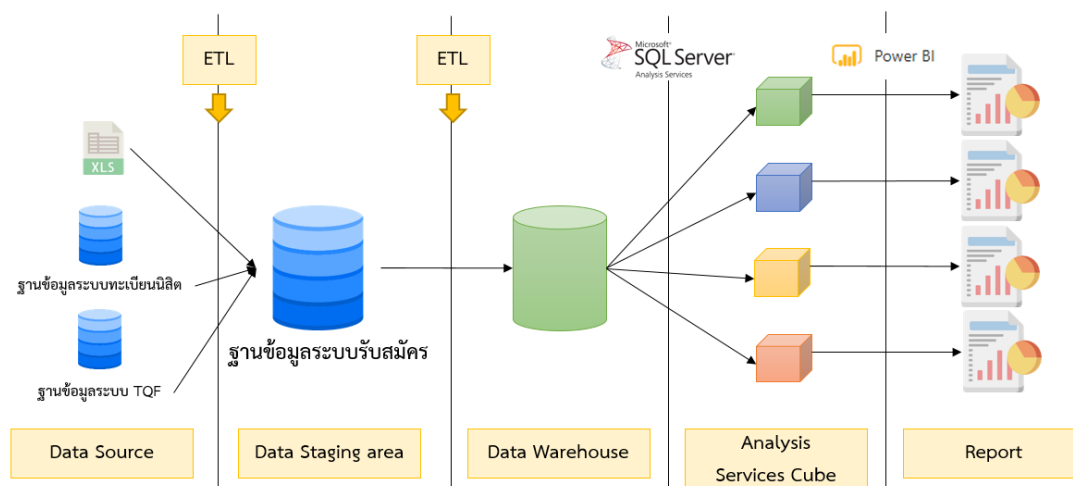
ETL

ETL

Microsoft SQL Server Analysis Services

Power BI

XLS

ฐานข้อมูลระบบทะเบียนนิสิต

ฐานข้อมูลระบบ TQF

ฐานข้อมูลระบบรับสมัคร

Data Source

Data Staging area

Data Warehouse

Analysis Services Cube

Report